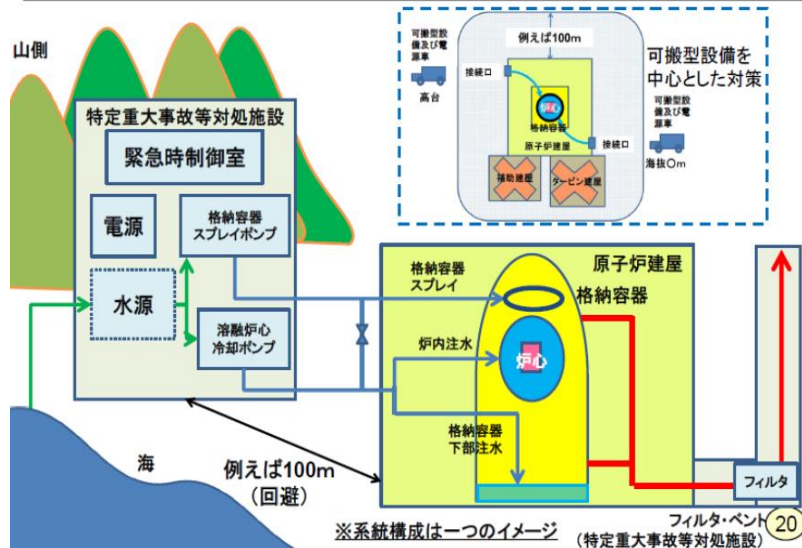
山側

特定重大事故等対処施設

緊急時制御室

電源

格納容器
スプレイポンプ

水源

溶融炉心
冷却ポンプ

海

例えば100m
（回避）

※系統構成は一つのイメージ

例えば100m

可搬型設備及び電源車

接続口

高台

炉心

格納容器

原子炉建屋

接続口

可搬型設備及び電源車

海抜○m

補助建屋

タービン建屋

可搬型設備を中心とした対策

原子炉建屋

格納容器
スプレイ

格納容器

炉内注水

炉心

格納容器
下部注水

フィルタ

フィルタ・ベント
（特定重大事故等対処施設）

20